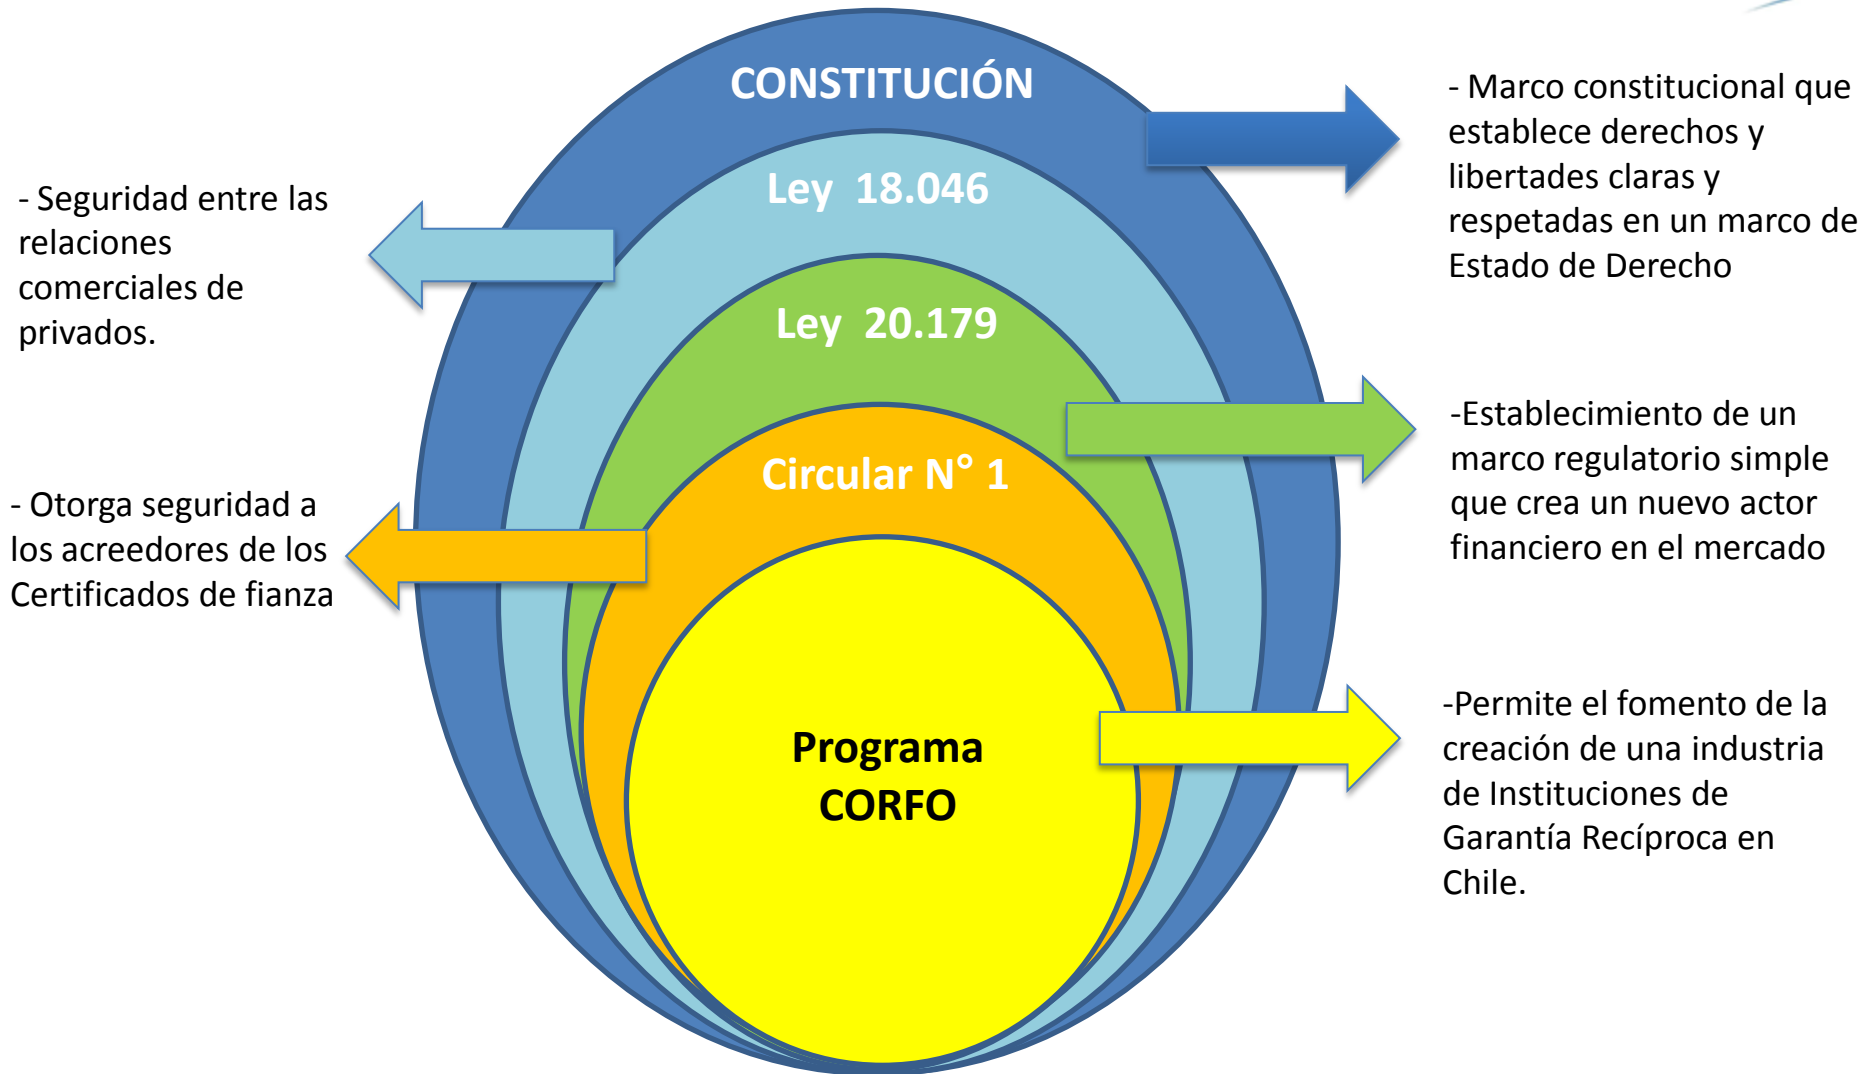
CONSTITUCIÓN

Ley 18.046

Ley 20.179

Circular N° 1

Programa CORFO

- Marco constitucional que establece derechos y libertades claras y respetadas en un marco de Estado de Derecho

- Seguridad entre las relaciones comerciales de privados.

-Establecimiento de un marco regulatorio simple que crea un nuevo actor financiero en el mercado

- Otorga seguridad a los acreedores de los Certificados de fianza

-Permite el fomento de la creación de una industria de Instituciones de Garantía Recíproca en Chile.